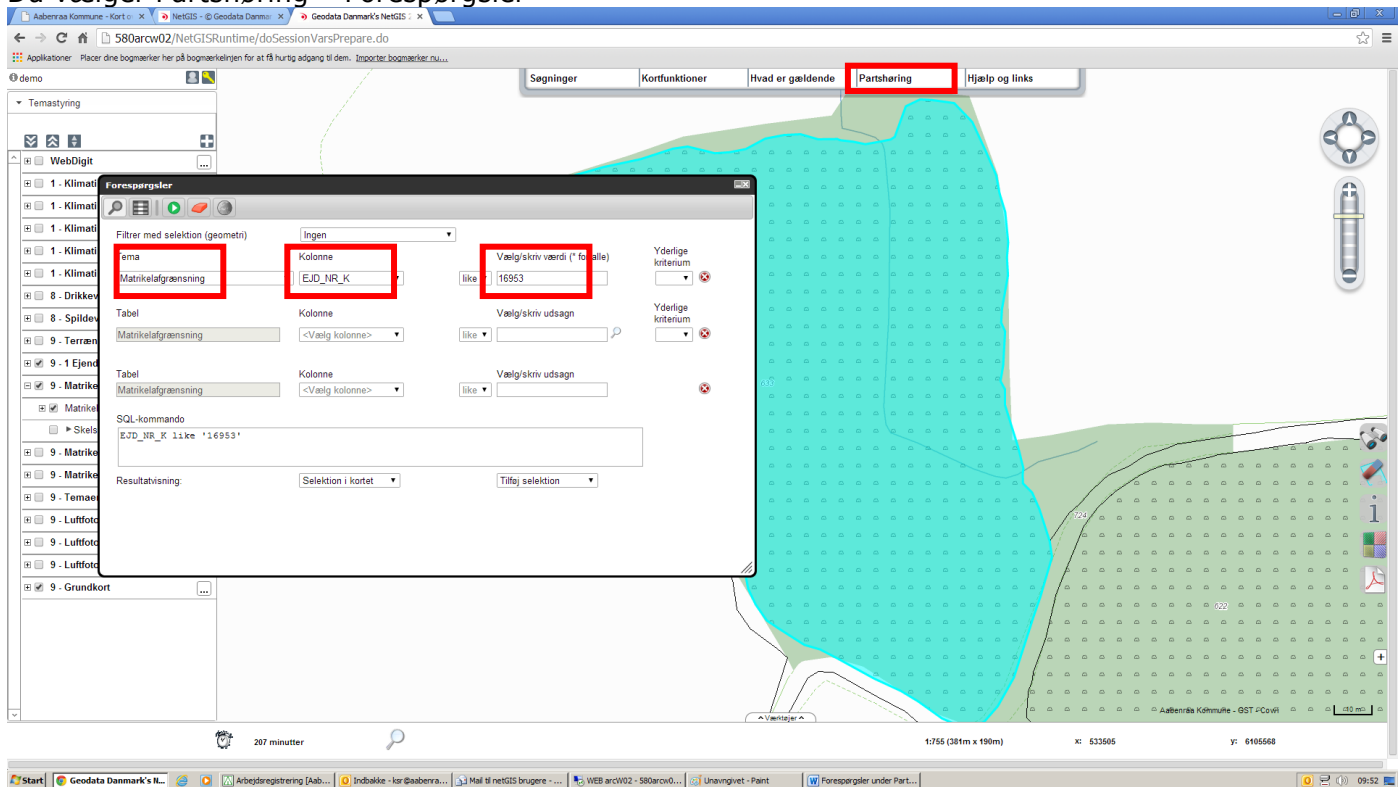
Du vælger Partshøring – Forespørgsler

Aabenraa Kommune - Kort o | NetGIS - © Geodata Danmar | Geodata Danmark's NetGIS

580arcw02/NetGISRuntime/doSessionVarsPrepare.do

Applikationer Placer dine bogmærker her på bogmærkelinjen for at få hurtig adgang til dem. Importer bogmærker nu...

demo

Søgninger | Kortfunktioner | Hvad er gældende | Partshøring | Hjælp og links

Temastyring

WebDigit
1 - Klimati
1 - Klimati
1 - Klimati
1 - Klimati
1 - Klimati
8 - Drikkev
8 - Spildev
9 - Terræn
9 - 1 Ejend
9 - Matrike
Matrikel
Skels
9 - Matrike
9 - Matrike
9 - Temaer
9 - Luftfoto
9 - Luftfoto
9 - Luftfoto
9 - Grundkort

Forespørgsler

Filtrer med selektion (geometri) Ingen

Tema | Kolonne | Vælg/skriv værdi (* for alle) | Yderlige kriterium
Matrikelafgrænsning | EJD_NR_K | like | 16953

Tabel | Kolonne | Vælg/skriv udsagn | Yderlige kriterium
Matrikelafgrænsning | <Vælg kolonne> | like

Tabel | Kolonne | Vælg/skriv udsagn
Matrikelafgrænsning | <Vælg kolonne> | like

SQL-kommando
EJD_NR_K like '16953'

Resultatvisning: Selektion i kortet | Tilføj selektion

724
722
Værktøjer
Aabenraa Kommune - GST - Cowi
10 m

207 minutter
1:755 (381m x 190m)
x: 533505
y: 6105568

Start | Geodata Danmark's N... | Arbejdsregistrering [Aab... | Indbakke - ksr@aabenra... | Mail til netGIS brugere - ... | WEB arcW02 - 580arcw0... | Unavngivet - Paint | Forespørgsler under Part... | 09:52